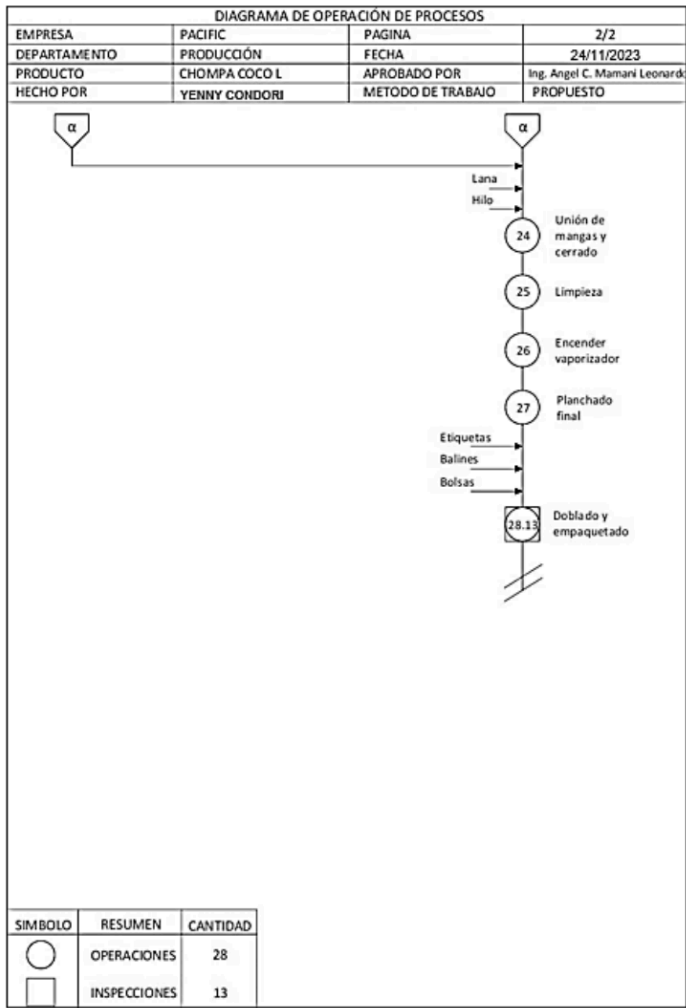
DIAGRAMA DE OPERACIÓN DE PROCESOS

| EMPRESA | PACIFIC | PAGINA | 2/2 |
|---|---|---|---|
| DEPARTAMENTO | PRODUCCIÓN | FECHA | 24/11/2023 |
| PRODUCTO | CHOMPA COCO L | APROBADO POR | Ing. Angel C. Mamani Leonardo |
| HECHO POR | YENNY CONDORI | METODO DE TRABAJO | PROPUESTO |

α

α

Lana

Hilo

24 Unión de mangas y cerrado

25 Limpieza

26 Encender vaporizador

27 Planchado final

Etiquetas

Balines

Bolsas

28.13 Doblado y empaquetado

| SIMBOLO | RESUMEN | CANTIDAD |
|---|---|---|
| ○ | OPERACIONES | 28 |
| □ | INSPECCIONES | 13 |